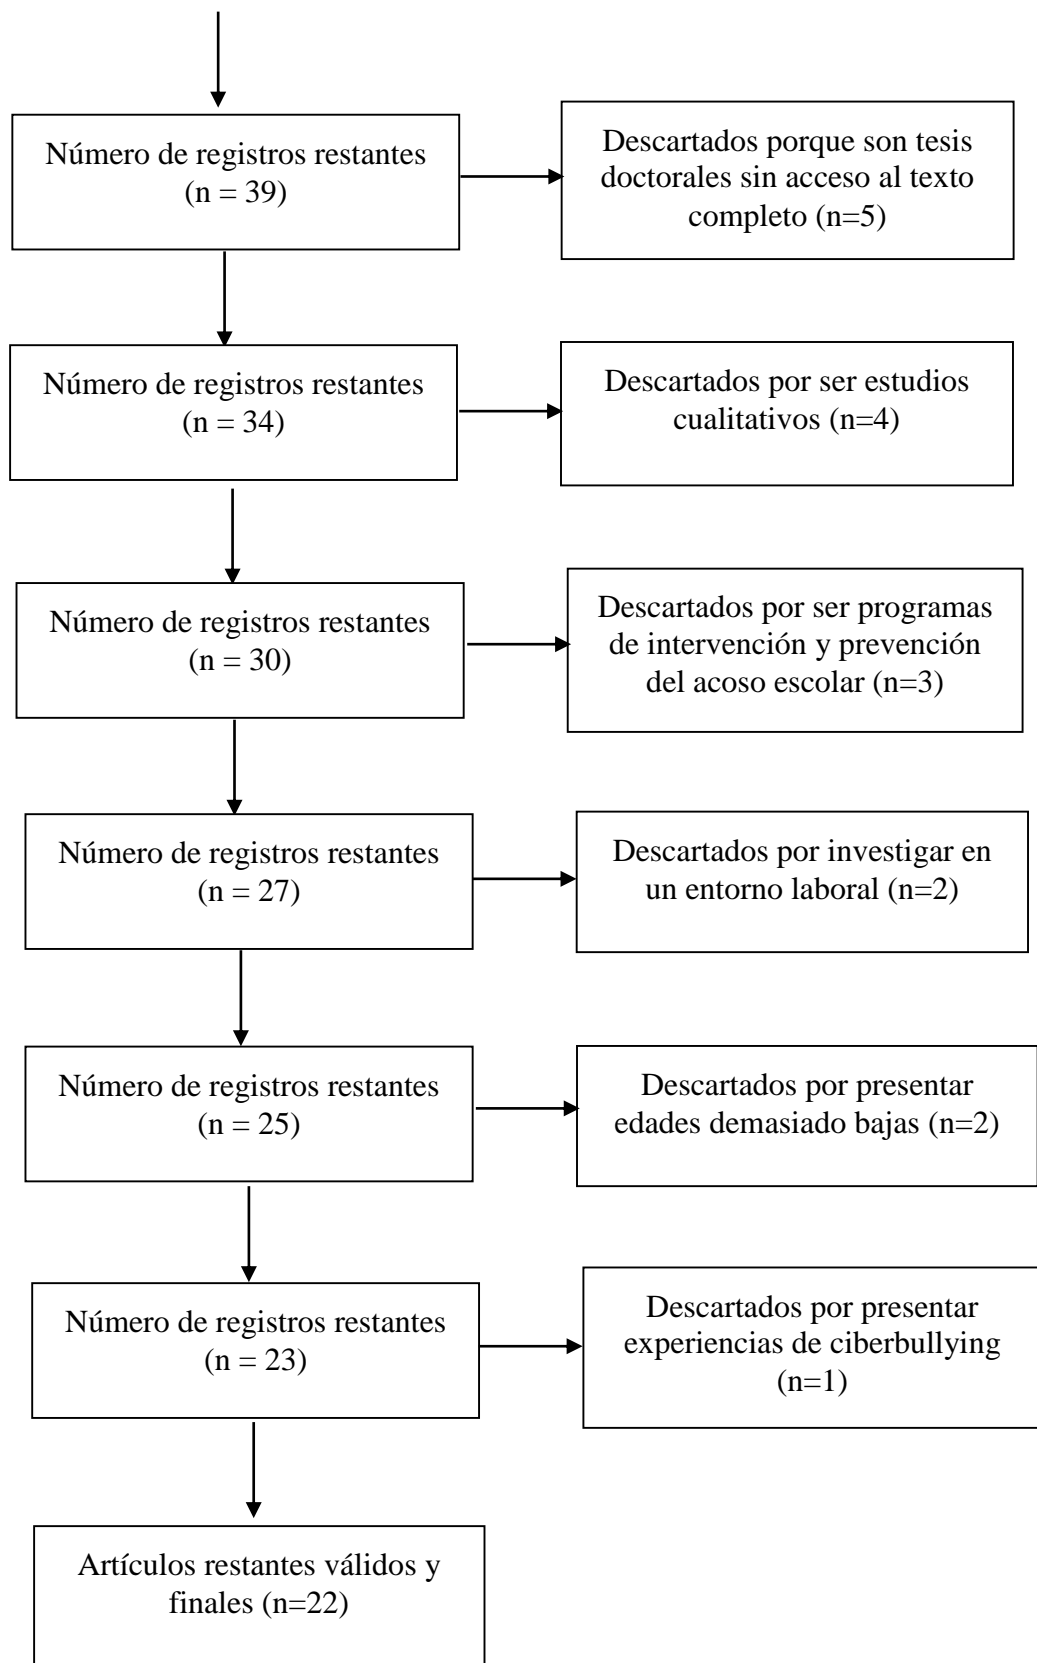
Número de registros restantes (n = 39)

Descartados porque son tesis doctorales sin acceso al texto completo (n=5)

Número de registros restantes (n = 34)

Descartados por ser estudios cualitativos (n=4)

Número de registros restantes (n = 30)

Descartados por ser programas de intervención y prevención del acoso escolar (n=3)

Número de registros restantes (n = 27)

Descartados por investigar en un entorno laboral (n=2)

Número de registros restantes (n = 25)

Descartados por presentar edades demasiado bajas (n=2)

Número de registros restantes (n = 23)

Descartados por presentar experiencias de ciberbullying (n=1)

Artículos restantes válidos y finales (n=22)